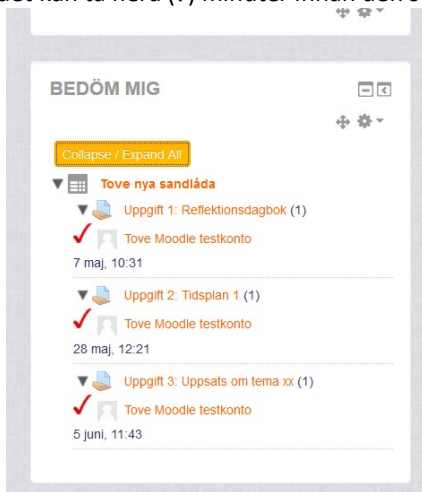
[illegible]

BEDÖM MIG

Collapse / Expand All

Tove nya sandlåda

Uppgift 1: Reflektionsdagbok (1)

Tove Moodle testkonto

7 maj, 10:31

Uppgift 2: Tidsplan 1 (1)

Tove Moodle testkonto

28 maj, 12:21

Uppgift 3: Uppsats om tema xx (1)

Tove Moodle testkonto

5 juni, 11:43